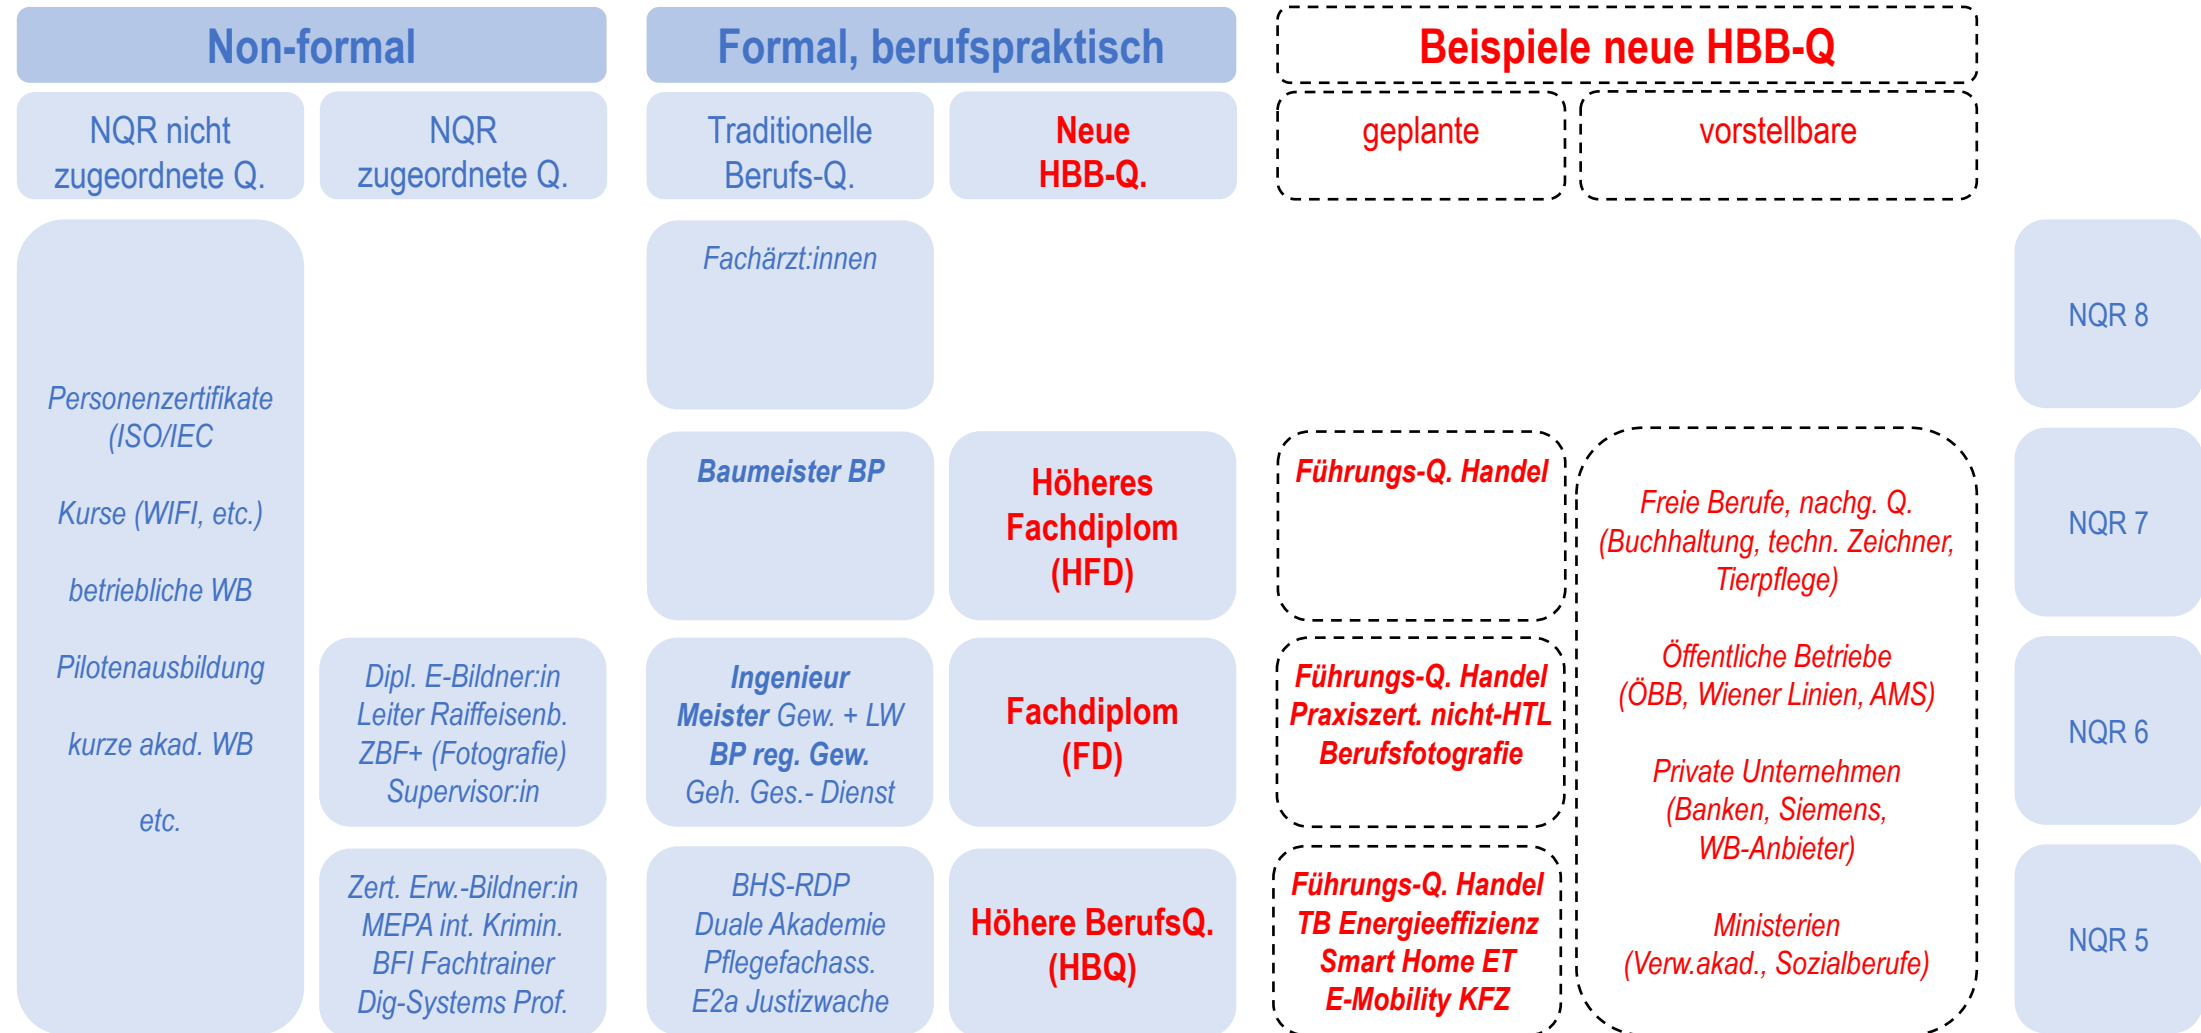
Non-formal

Formal, berufspraktisch

Beispiele neue HBB-Q

NQR nicht zugeordnete Q.

NQR zugeordnete Q.

Traditionelle Berufs-Q.

Neue HBB-Q.

geplante

vorstellbare

Personenzertifikate (ISO/IEC

Kurse (WIFI, etc.)

betriebliche WB

Pilotenausbildung

kurze akad. WB

etc.

Dipl. E-Bildner:in
Leiter Raiffeisenb.
ZBF+ (Fotografie)
Supervisor:in

Zert. Erw.-Bildner:in
MEPA int. Krimin.
BFI Fachtrainer
Dig-Systems Prof.

Fachärzt:innen

Baumeister BP

Ingenieur
Meister Gew. + LW
BP reg. Gew.
Geh. Ges.- Dienst

BHS-RDP
Duale Akademie
Pflegefachass.
E2a Justizwache

Höheres Fachdiplom (HFD)

Fachdiplom (FD)

Höhere BerufsQ. (HBQ)

Führungs-Q. Handel

Führungs-Q. Handel
Praxiszert. nicht-HTL
Berufsfotografie

Führungs-Q. Handel
TB Energieeffizienz
Smart Home ET
E-Mobility KFZ

Freie Berufe, nachg. Q.
(Buchhaltung, techn. Zeichner, Tierpflege)

Öffentliche Betriebe
(ÖBB, Wiener Linien, AMS)

Private Unternehmen
(Banken, Siemens, WB-Anbieter)

Ministerien
(Verw.akad., Sozialberufe)

NQR 8

NQR 7

NQR 6

NQR 5